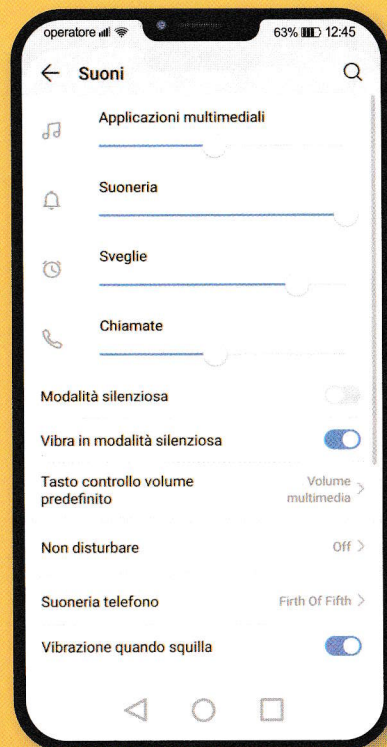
operatore 63% 12:45

Suoni

Applicazioni multimediali

Suoneria

Sveglie

Chiamate

Modalità silenziosa

Vibra in modalità silenziosa

Tasto controllo volume predefinito

Volume multimedia

Non disturbare

Off

Suoneria telefono

Firth Of Fifth

Vibrazione quando squilla